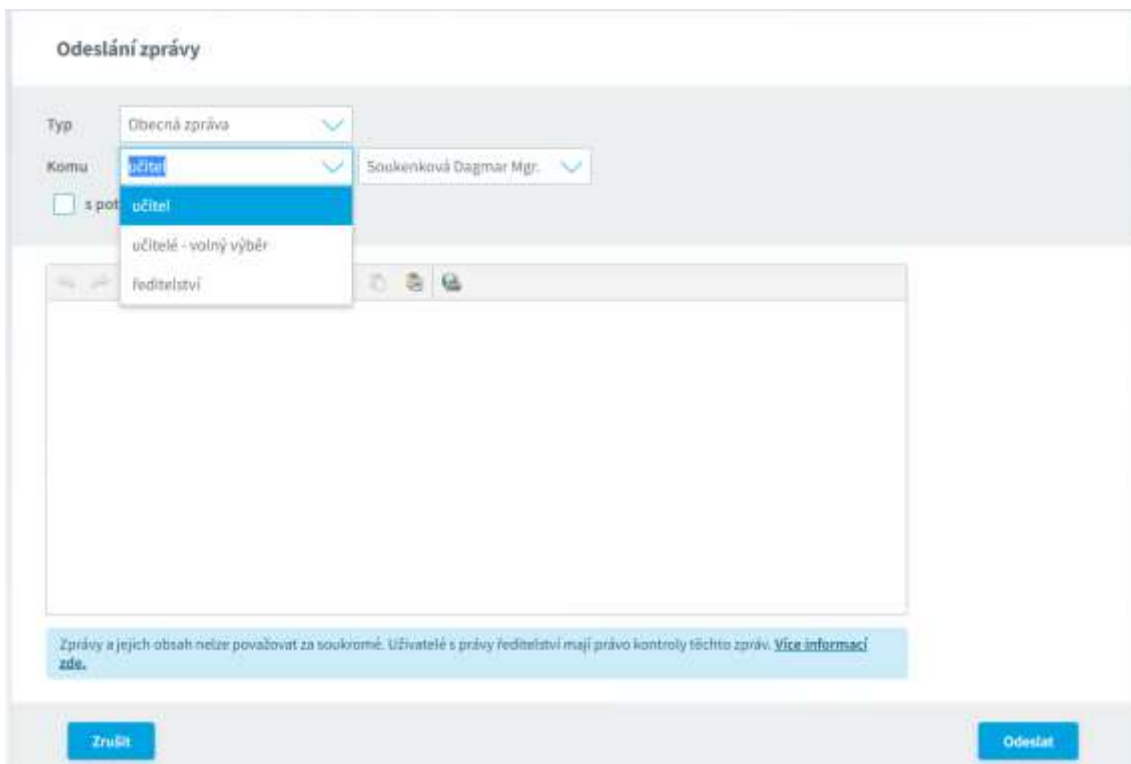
Odeslání zprávy

Typ Obecná zpráva

Komu učitel

Soukenková Dagmar Mgr.

s pot

učitel

učitelé - volný výběr

ředitelství

Zprávy a jejich obsah nelze považovat za soukromé. Uživatelé s právy ředitelství mají právo kontroly těchto zpráv. Více informací zde.

Zrušit

Odeslat